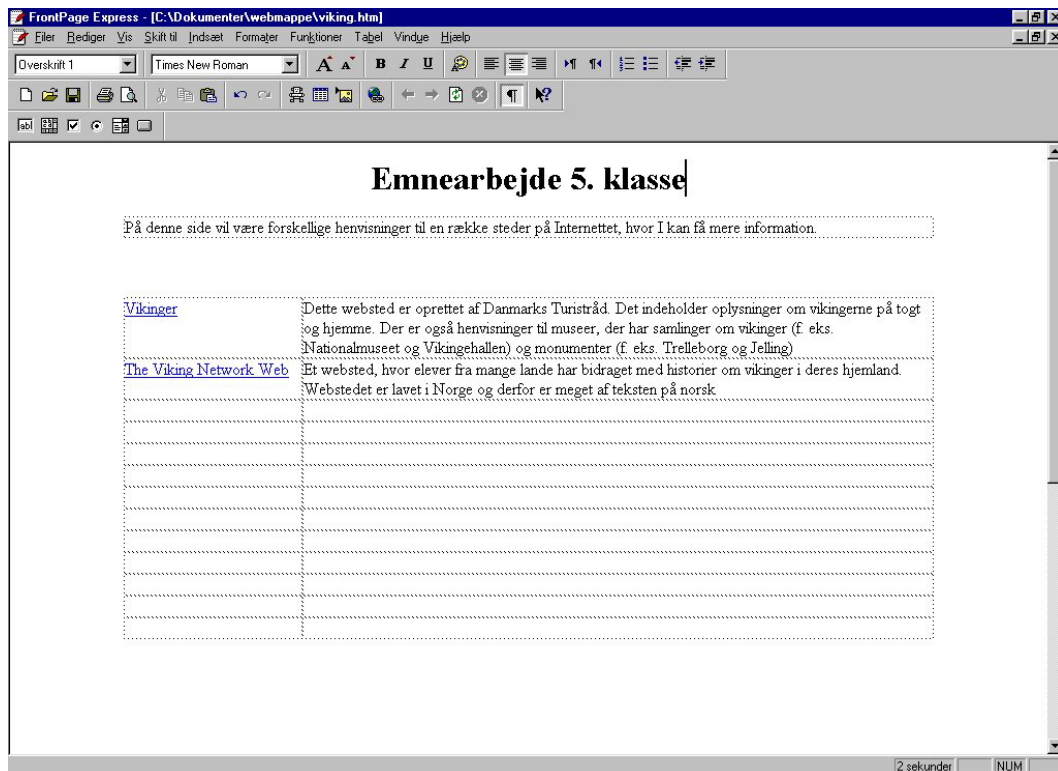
FrontPage Express - [C:\Dokumenter\webmappe\viking.htm]

Filer Rediger Vis Skift til Indsæt Formater Funktioner Tabel Vindue Hjælp

Overskrift 1 | Times New Roman | B I U

# Emnearbejde 5. klasse

På denne side vil være forskellige henvisninger til en række steder på Internettet, hvor I kan få mere information.

| | |
|---|---|
| Vikinger | Dette websted er oprettet af Danmarks Turistråd. Det indeholder oplysninger om vikingerne på togt og hjemme. Der er også henvisninger til museer, der har samlinger om vikinger (f. eks. Nationalmuseet og Vikingehallen) og monumenter (f. eks. Trelleborg og Jelling) |
| The Viking Network Web | Et websted, hvor elever fra mange lande har bidraget med historier om vikinger i deres hjemland. Webstedet er lavet i Norge og derfor er meget af teksten på norsk. |
| | |
| | |
| | |
| | |
| | |
| | |
| | |
| | |
| | |
| | |
| | |

2 sekunder | NUM